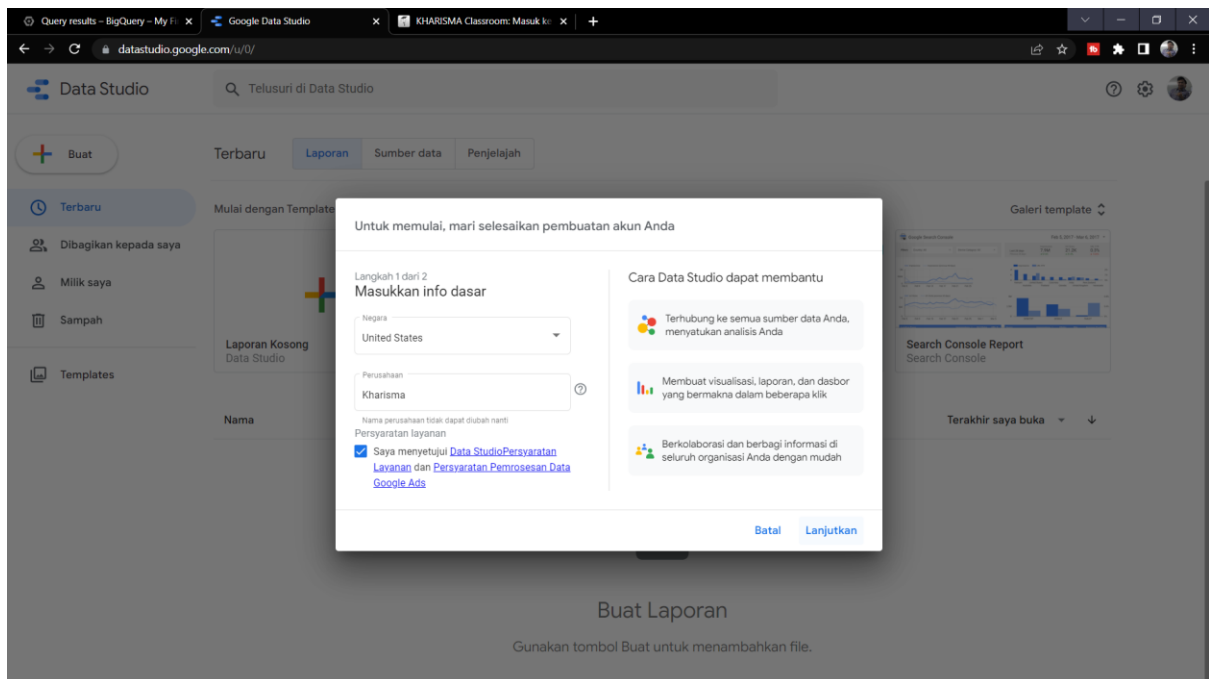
Query results – BigQuery – My Fi ×
Google Data Studio ×
KHARISMA Classroom: Masuk ke ×
+
datastudio.google.com/u/0/

Data Studio
Telusuri di Data Studio

Buat
Terbaru
Laporan
Sumber data
Penjelajah

Terbaru
Dibagikan kepada saya
Milik saya
Sampah
Templates

Mulai dengan Template
Galeri template

Laporan Kosong
Data Studio

Search Console Report
Search Console

Nama
Terakhir saya buka

Untuk memulai, mari selesaikan pembuatan akun Anda

Langkah 1 dari 2
Masukkan info dasar

Negara
United States

Perusahaan
Kharisma

Nama perusahaan tidak dapat diubah nanti
Persyaratan layanan
Saya menyetujui Data StudioPersyaratan Layanan dan Persyaratan Pemrosesan Data Google Ads

Cara Data Studio dapat membantu

Terhubung ke semua sumber data Anda, menyatukan analisis Anda

Membuat visualisasi, laporan, dan dasbor yang bermakna dalam beberapa klik

Berkolaborasi dan berbagi informasi di seluruh organisasi Anda dengan mudah

Batal
Lanjutkan

Buat Laporan
Gunakan tombol Buat untuk menambahkan file.